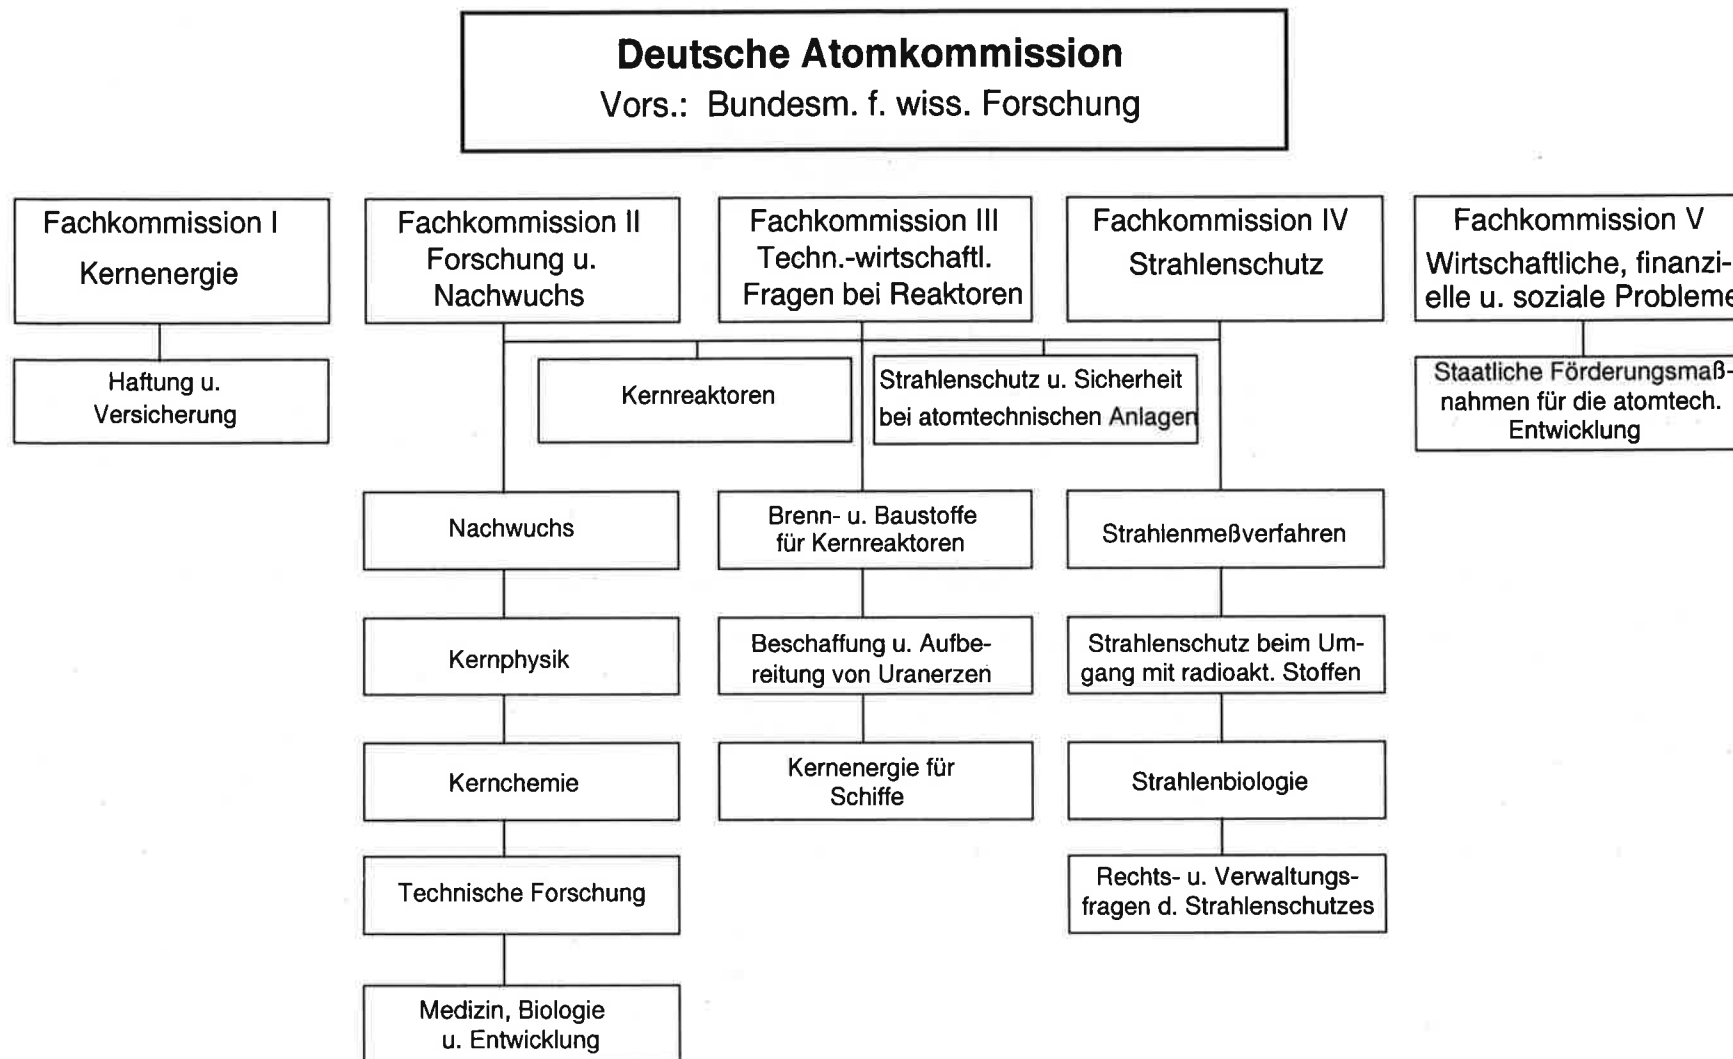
Deutsche Atomkommission
Vors.: Bundesm. f. wiss. Forschung

Fachkommission I
Kernenergie

Haftung u. Versicherung

Fachkommission II
Forschung u. Nachwuchs

Fachkommission III
Techn.-wirtschaftl. Fragen bei Reaktoren

Fachkommission IV
Strahlenschutz

Fachkommission V
Wirtschaftliche, finanzielle u. soziale Probleme

Kernreaktoren

Strahlenschutz u. Sicherheit bei atomtechnischen Anlagen

Staatliche Förderungsmaßnahmen für die atomtech. Entwicklung

Nachwuchs

Kernphysik

Kernchemie

Technische Forschung

Medizin, Biologie u. Entwicklung

Brenn- u. Baustoffe für Kernreaktoren

Beschaffung u. Aufbereitung von Uranerzen

Kernenergie für Schiffe

Strahlenmeßverfahren

Strahlenschutz beim Umgang mit radioakt. Stoffen

Strahlenbiologie

Rechts- u. Verwaltungsfragen d. Strahlenschutzes